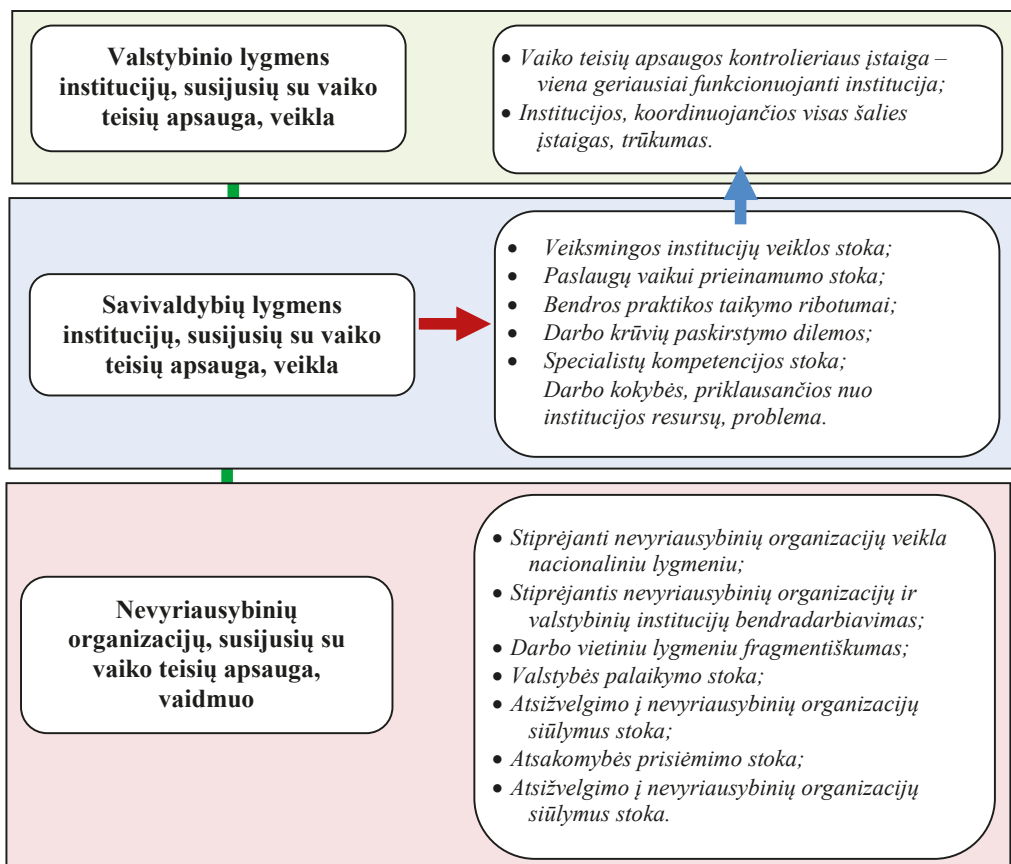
Valstybinio lygmens institucijų, susijusių su vaiko teisių apsauga, veikla

• Vaiko teisių apsaugos kontrolieriaus įstaiga – viena geriausiai funkcionuojanti institucija;
• Institucijos, koordinuojančios visas šalies įstaigas, trūkumas.

Savivaldybių lygmens institucijų, susijusių su vaiko teisių apsauga, veikla

• Veiksmingos institucijų veiklos stoka;
• Paslaugų vaikui prieinamumo stoka;
• Bendros praktikos taikymo ribotumai;
• Darbo krūvių paskirstymo dilemos;
• Specialistų kompetencijos stoka;
Darbo kokybės, priklausančios nuo institucijos resursų, problema.

Nevyriausybinių organizacijų, susijusių su vaiko teisių apsauga, vaidmuo

• Stiprėjanti nevyriausybinių organizacijų veikla nacionaliniu lygmeniu;
• Stiprėjantis nevyriausybinių organizacijų ir valstybinių institucijų bendradarbiavimas;
• Darbo vietiniu lygmeniu fragmentiškumas;
• Valstybės palaikymo stoka;
• Atsižvelgimo į nevyriausybinių organizacijų siūlymus stoka;
• Atsakomybės prisiėmimo stoka;
• Atsižvelgimo į nevyriausybinių organizacijų siūlymus stoka.